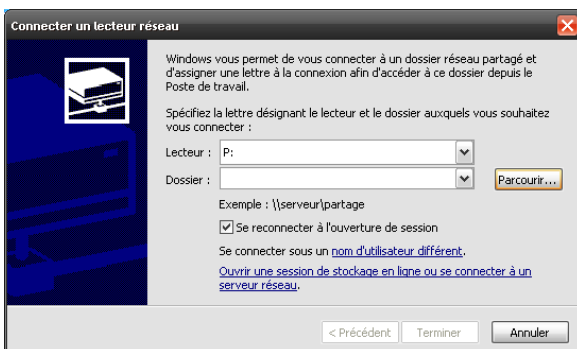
Connecter un lecteur réseau

Windows vous permet de vous connecter à un dossier réseau partagé et d'assigner une lettre à la connexion afin d'accéder à ce dossier depuis le Poste de travail.

Spécifiez la lettre désignant le lecteur et le dossier auxquels vous souhaitez vous connecter :

Lecteur : P:

Dossier :

Parcourir...

Exemple : \\serveur\partage

Se reconnecter à l'ouverture de session

Se connecter sous un nom d'utilisateur différent.

Ouvrir une session de stockage en ligne ou se connecter à un serveur réseau.

< Précédent

Terminer

Annuler